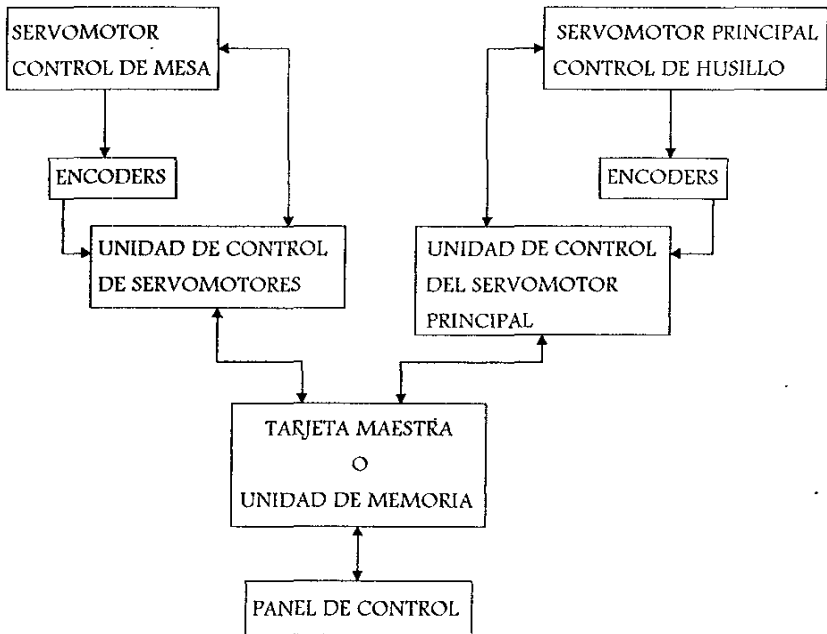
SERVOMOTOR CONTROL DE MESA

SERVOMOTOR PRINCIPAL CONTROL DE HUSILLO

ENCODERS

ENCODERS

UNIDAD DE CONTROL DE SERVOMOTORES

UNIDAD DE CONTROL DEL SERVOMOTOR PRINCIPAL

TARJETA MAESTRA O UNIDAD DE MEMORIA

PANEL DE CONTROL